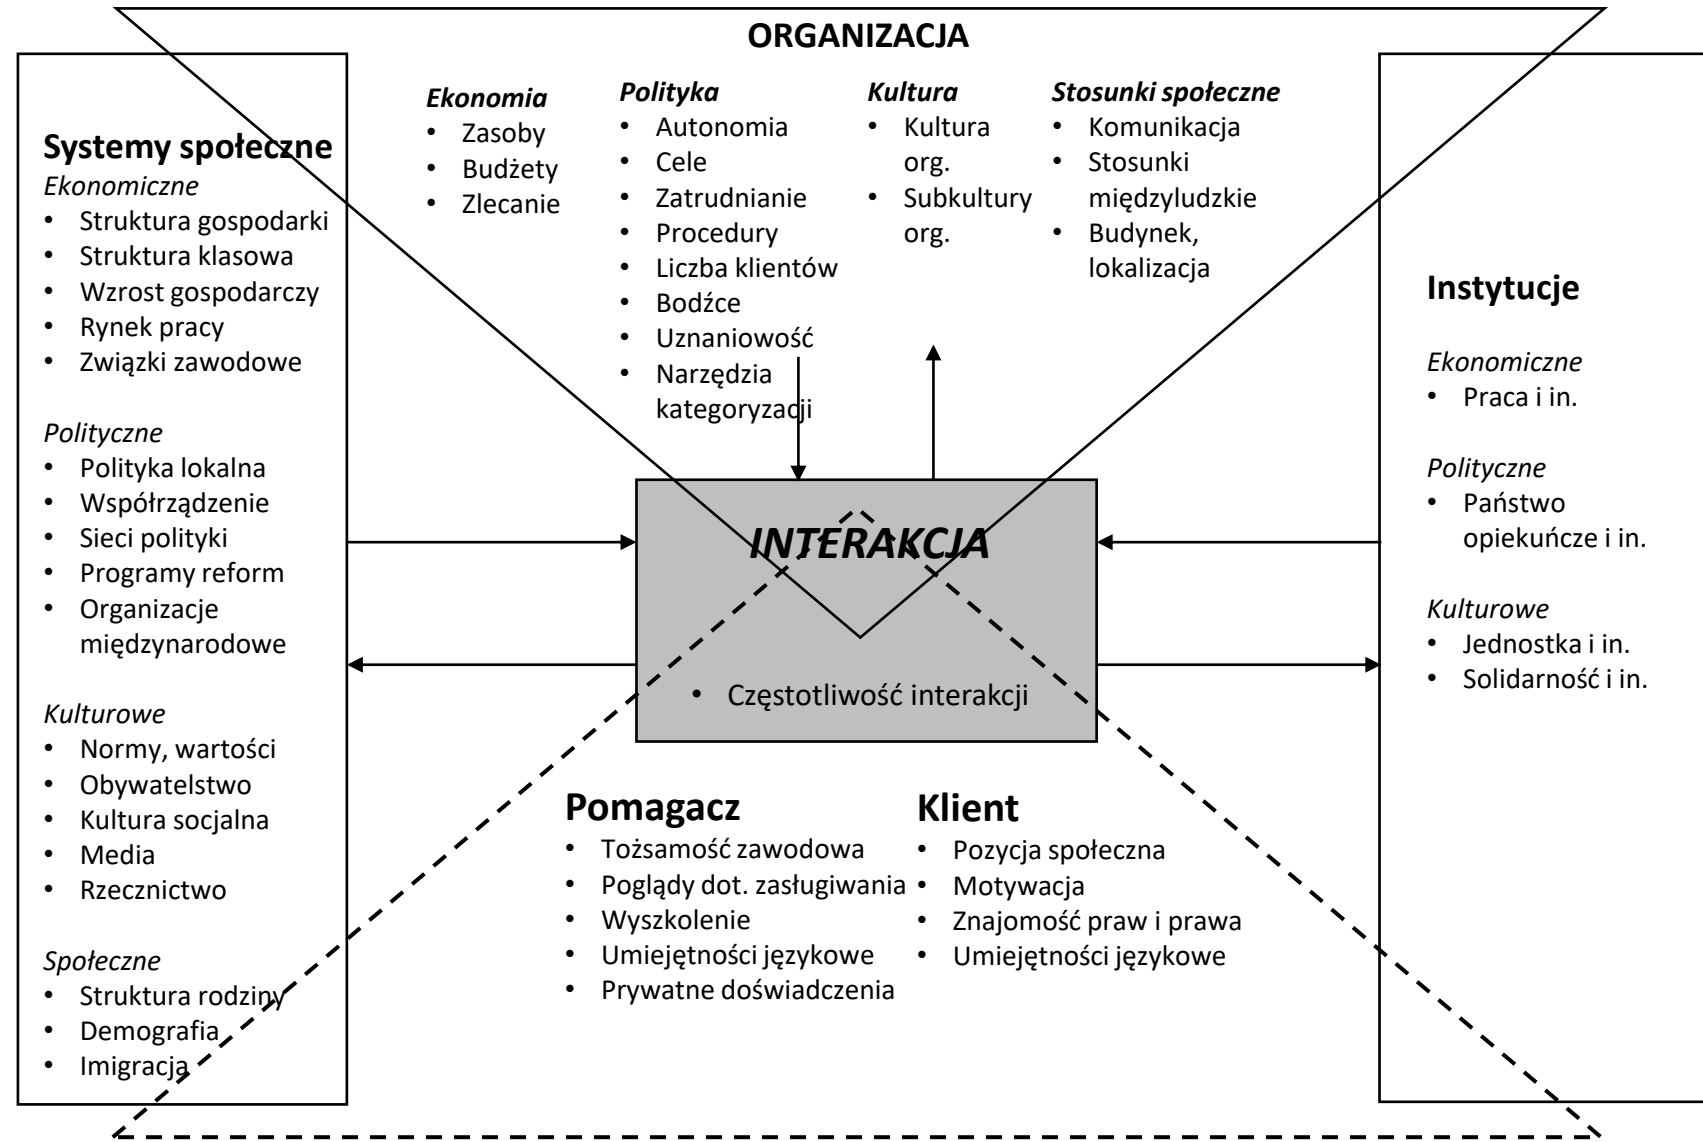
ORGANIZACJA

Ekonomia
• Zasoby
• Budżety
• Zlecanie

Polityka
• Autonomia
• Cele
• Zatrudnianie
• Procedury
• Liczba klientów
• Bodźce
• Uznaniowość
• Narzędzia kategoryzacji

Kultura
• Kultura org.
• Subkultury org.

Stosunki społeczne
• Komunikacja
• Stosunki międzyludzkie
• Budynek, lokalizacja

Systemy społeczne
Ekonomiczne
• Struktura gospodarki
• Struktura klasowa
• Wzrost gospodarczy
• Rynek pracy
• Związki zawodowe

Polityczne
• Polityka lokalna
• Współrządzenie
• Sieci polityki
• Programy reform
• Organizacje międzynarodowe

Kulturowe
• Normy, wartości
• Obywatelstwo
• Kultura socjalna
• Media
• Rzecznictwo

Społeczne
• Struktura rodziny
• Demografia
• Imigracja

INTERAKCJA
• Częstotliwość interakcji

Instytucje

Ekonomiczne
• Praca i in.

Polityczne
• Państwo opiekuńcze i in.

Kulturowe
• Jednostka i in.
• Solidarność i in.

Pomagacz
• Tożsamość zawodowa
• Poglądy dot. zasługiwania
• Wyszkolenie
• Umiejętności językowe
• Prywatne doświadczenia

Klient
• Pozycja społeczna
• Motywacja
• Znajomość praw i prawa
• Umiejętności językowe